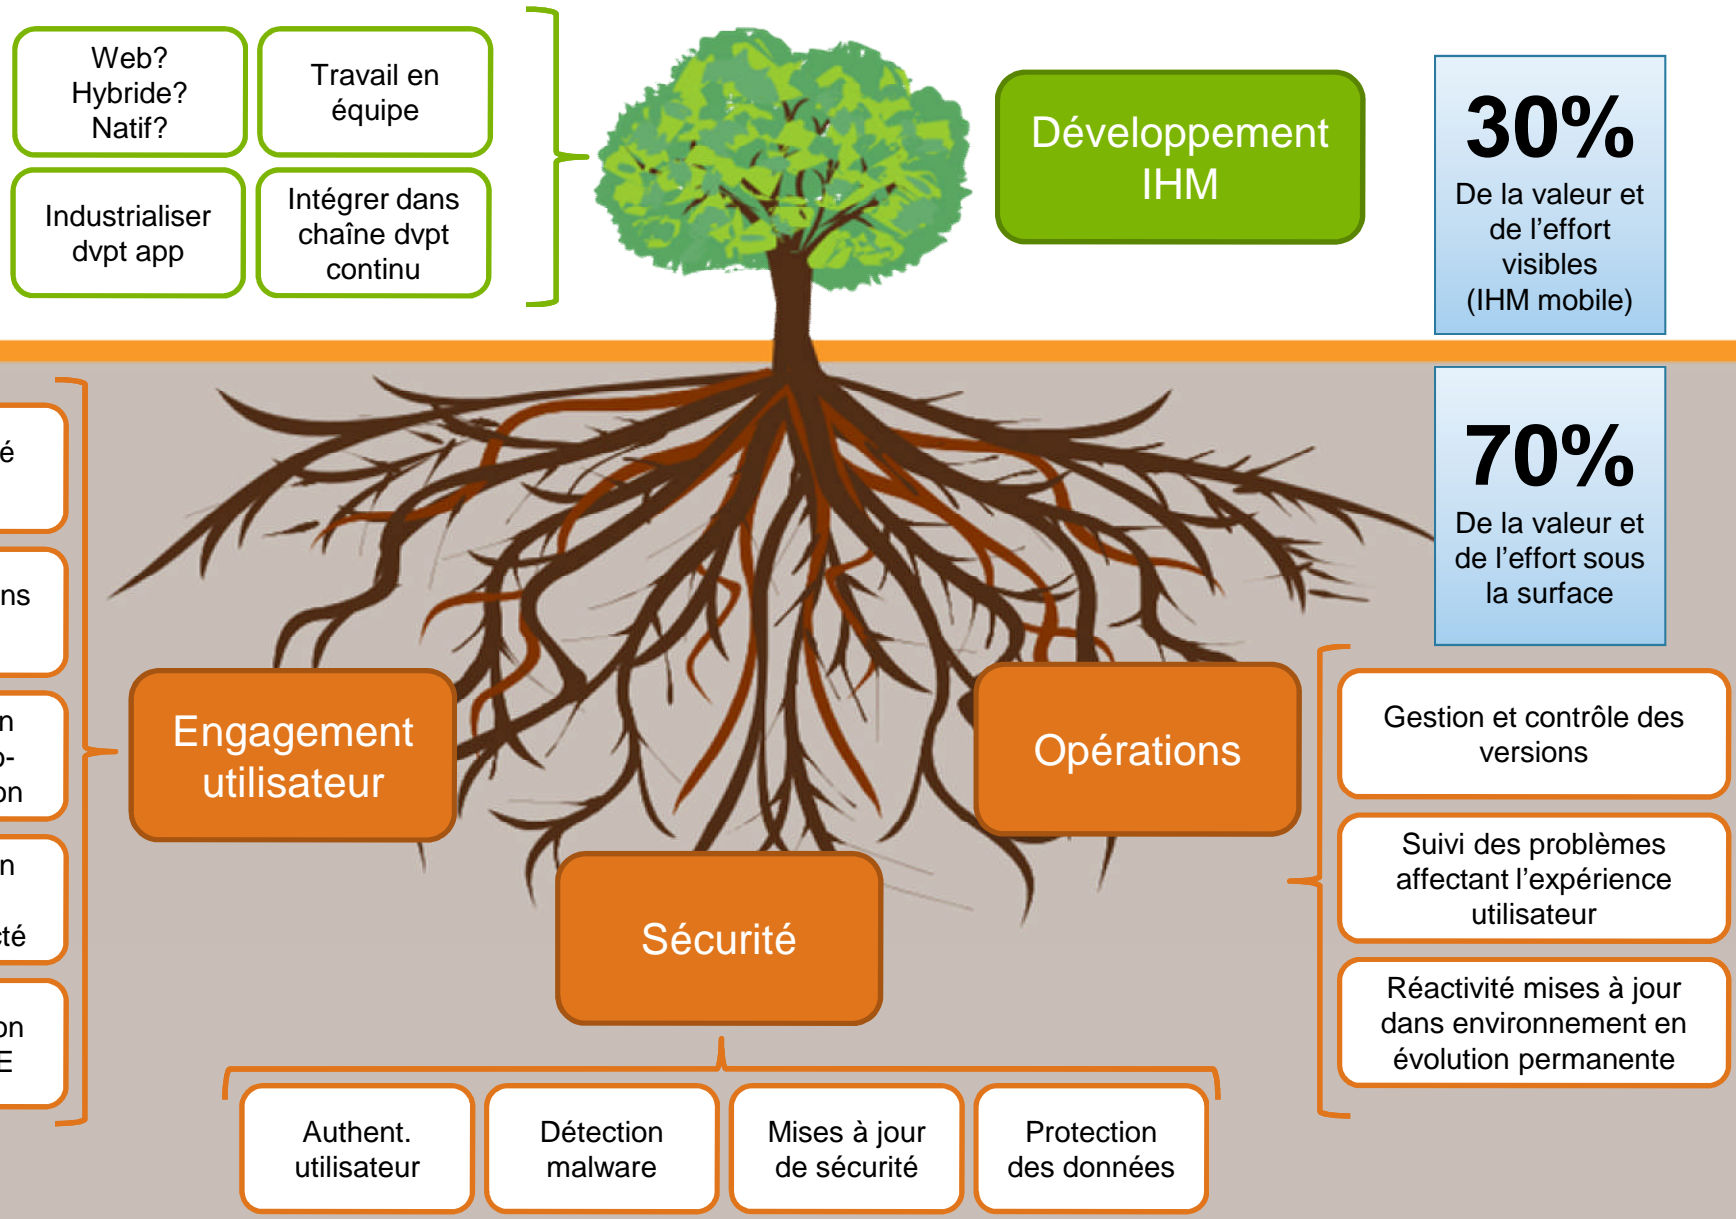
Web? Hybride? Natif?

Travail en équipe

Industrialiser dvpt app

Intégrer dans chaîne dvpt continu

Développement IHM

30%
De la valeur et de l'effort visibles (IHM mobile)

70%
De la valeur et de l'effort sous la surface

é

ns

n
o-
on

n
té

on
E

Engagement utilisateur

Opérations

Sécurité

Gestion et contrôle des versions

Suivi des problèmes affectant l'expérience utilisateur

Réactivité mises à jour dans environnement en évolution permanente

Authent. utilisateur

Détection malware

Mises à jour de sécurité

Protection des données